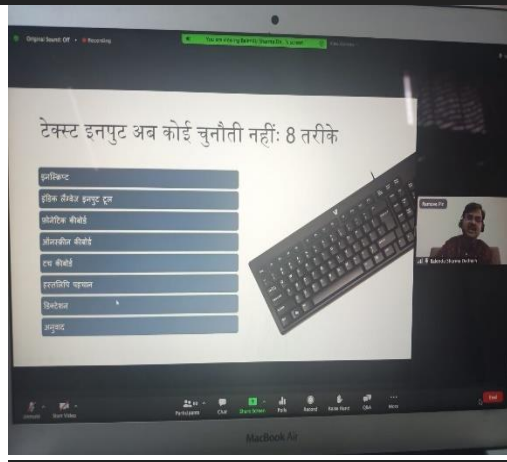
Original Sound: Off · Recording

You are viewing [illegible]'s screen

टेक्स्ट इनपुट अब कोई चुनौती नहीं: 8 तरीके

इनस्क्रिप्ट

इंडिक लैंग्वेज इनपुट टूल

फोनेटिक कीबोर्ड

ऑनस्क्रीन कीबोर्ड

टच कीबोर्ड

हस्तलिपि पहचान

डिक्टेशन

अनुवाद

Balendu Sharma Dadhich

Unmute · Start Video · Participants · Chat · Share Screen · Polls · Record · Raise Hand · Q&A · More · End

MacBook Air